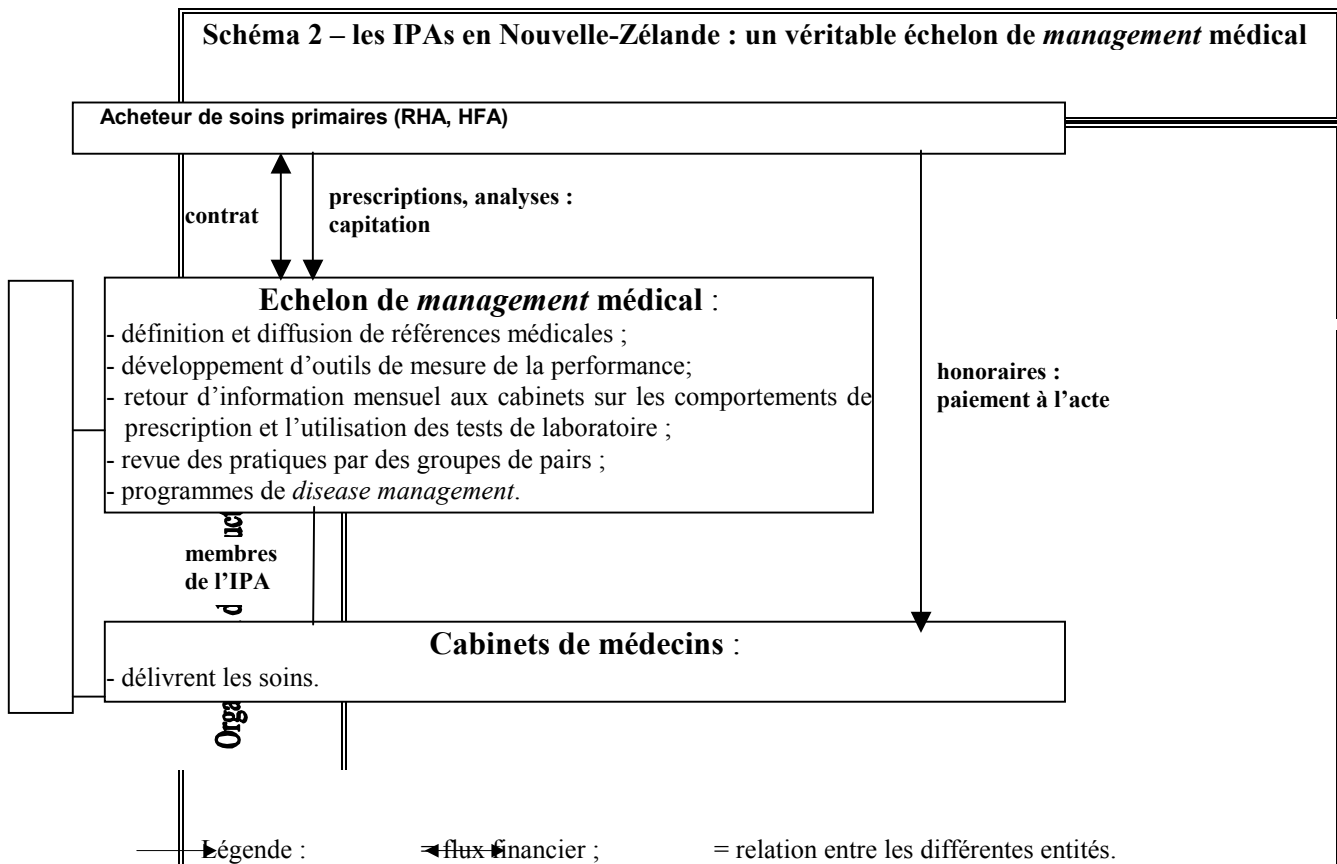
Schéma 2 – les IPAs en Nouvelle-Zélande : un véritable échelon de *management* médical

Acheteur de soins primaires (RHA, HFA)

contrat

prescriptions, analyses : capitation

honoraires : paiement à l'acte

Echelon de *management* médical :
- définition et diffusion de références médicales ;
- développement d'outils de mesure de la performance;
- retour d'information mensuel aux cabinets sur les comportements de prescription et l'utilisation des tests de laboratoire ;
- revue des pratiques par des groupes de pairs ;
- programmes de *disease management*.

Orga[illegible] d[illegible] uct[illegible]

membres de l'IPA

Cabinets de médecins :
- délivrent les soins.

Légende : flux financier ; = relation entre les différentes entités.